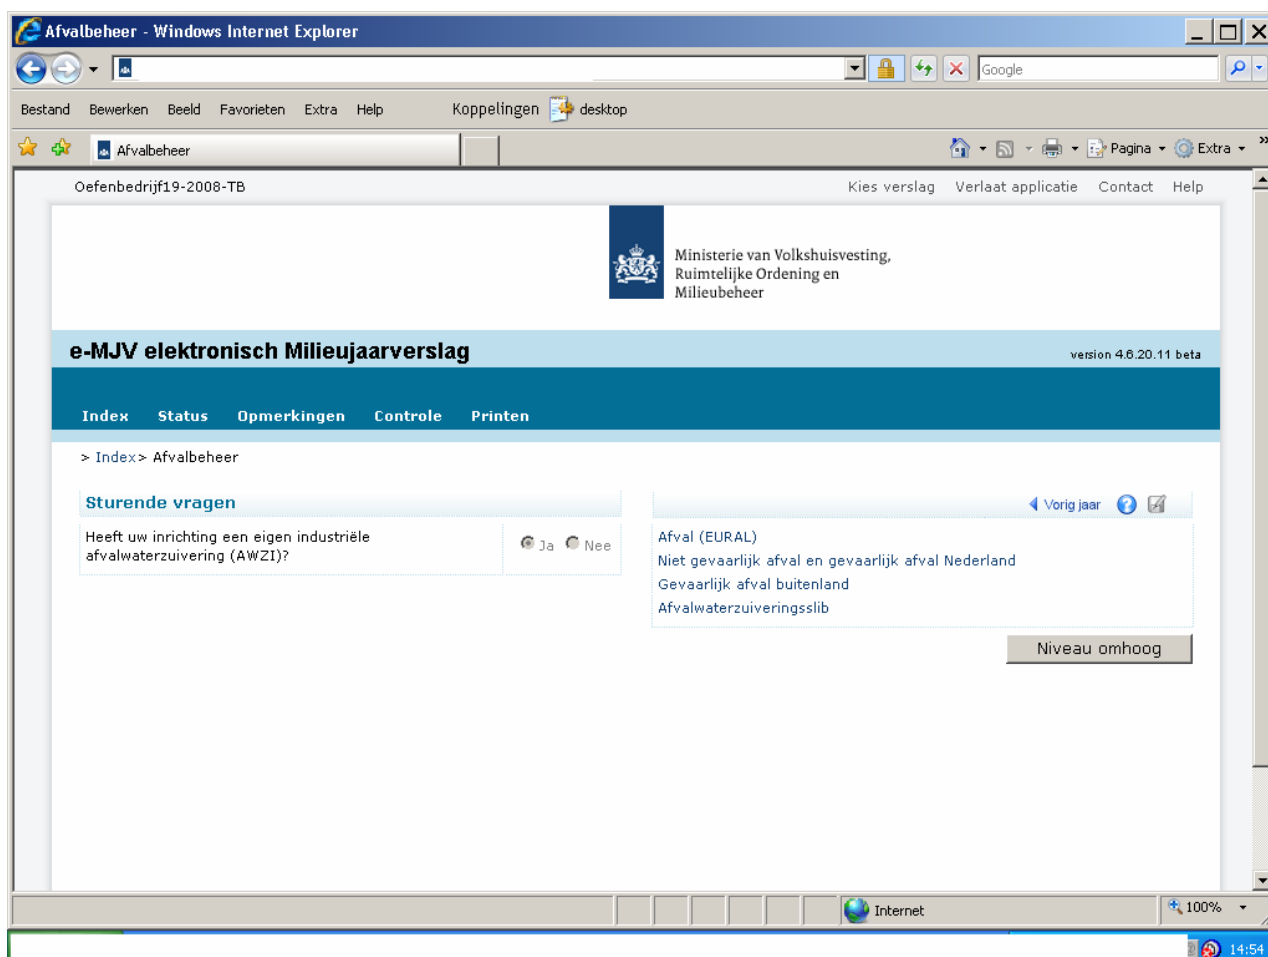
Afvalbeheer - Windows Internet Explorer

Google

Bestand Bewerken Beeld Favorieten Extra Help Koppelingen desktop

Afvalbeheer

Pagina Extra

Oefenbedrijf19-2008-TB

Kies verslag Verlaat applicatie Contact Help

Ministerie van Volkshuisvesting, Ruimtelijke Ordening en Milieubeheer

e-MJV elektronisch Milieujaarverslag

version 4.6.20.11 beta

Index Status Opmerkingen Controle Printen

> Index> Afvalbeheer

Sturende vragen

Heeft uw inrichting een eigen industriële afvalwaterzuivering (AWZI)?

Ja Nee

Vorig jaar

Afval (EURAL)
Niet gevaarlijk afval en gevaarlijk afval Nederland
Gevaarlijk afval buitenland
Afvalwaterzuiveringsslib

Niveau omhoog

Internet

100%

14:54